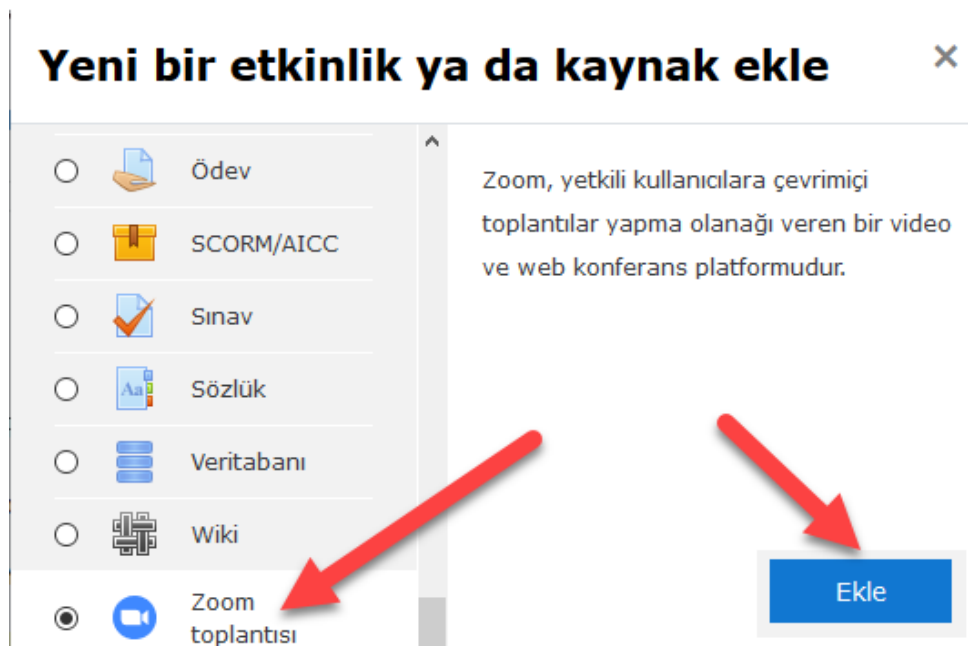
Yeni bir etkinlik ya da kaynak ekle

×

Ödev

SCORM/AICC

Sınav

Sözlük

Veritabanı

Wiki

Zoom toplantısı

Zoom, yetkili kullanıcılara çevrimiçi toplantılar yapma olanağı veren bir video ve web konferans platformudur.

Ekle